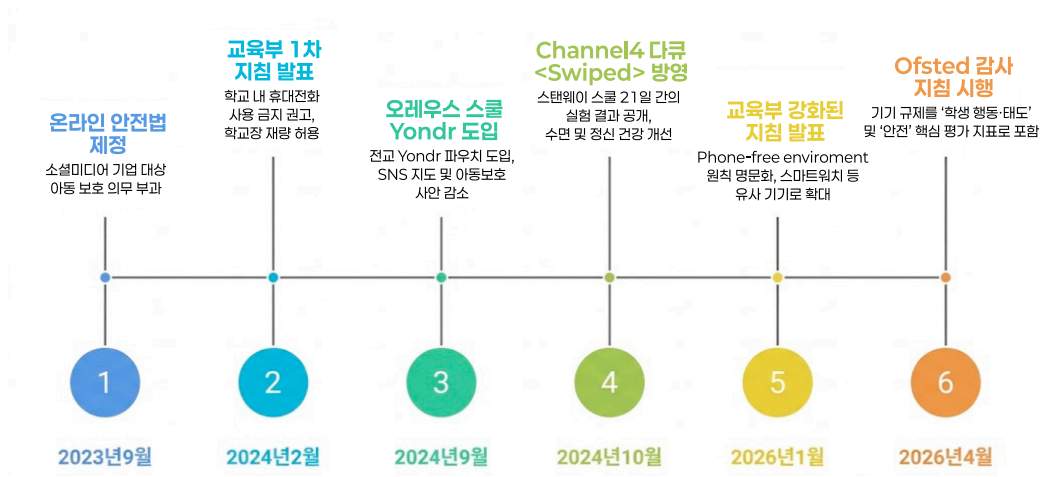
온라인 안전법 제정

소셜미디어 기업 대상 아동 보호 의무 부과

1

2023년9월

교육부 1차 지침 발표

학교 내 휴대전화 사용 금지 권고, 학교장 재량 허용

2

2024년2월

오레우스 스쿨 Yondr 도입

전교 Yondr 파우치 도입, SNS 지도 및 아동보호 사안 감소

3

2024년9월

Channel4 다큐 <Swiped> 방영

스탠웨이 스쿨 21일 간의 실험 결과 공개, 수면 및 정신 건강 개선

4

2024년10월

교육부 강화된 지침 발표

Phone-free enviroment 원칙 명문화, 스마트워치 등 유사 기기로 확대

5

2026년1월

Ofsted 감사 지침 시행

기기 규제를 '학생 행동·태도' 및 '안전' 핵심 평가 지표로 포함

6

2026년4월